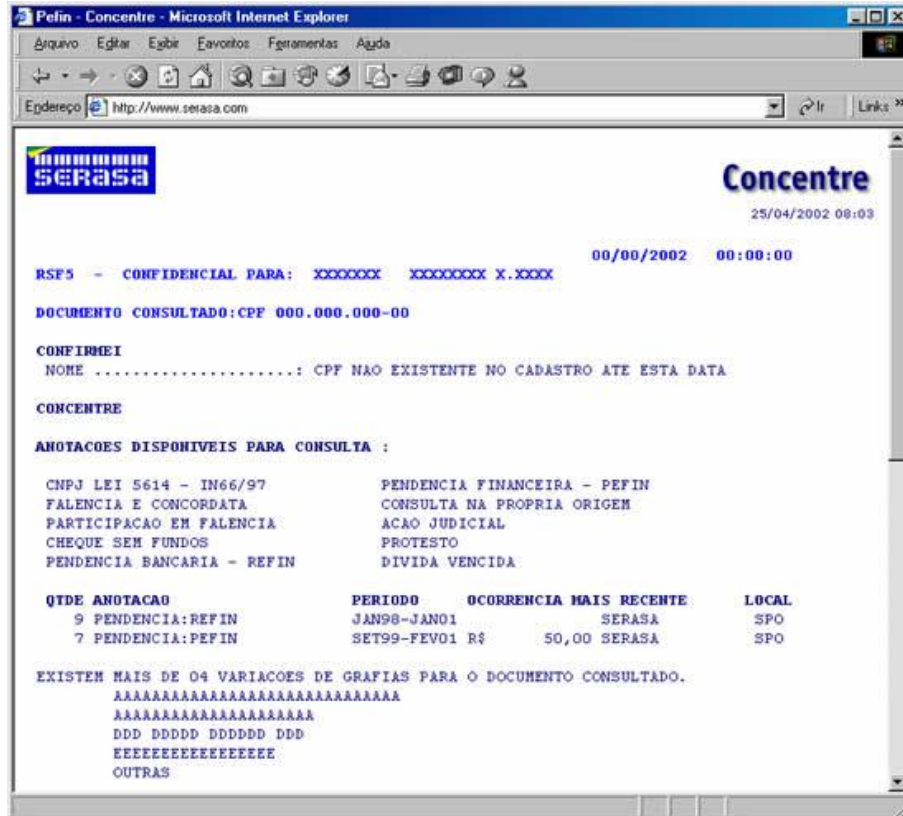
Pefin - Concentre - Microsoft Internet Explorer

Arquivo Editar Exibir Favoritos Ferramentas Ajuda

Endereço http://www.serasa.com

Ir Links »

SERASA

Concentre

25/04/2002 08:03

00/00/2002 00:00:00

RSF5 - CONFIDENCIAL PARA: XXXXXXX XXXXXXXX X.XXXX

DOCUMENTO CONSULTADO:CPF 000.000.000-00

CONFIRMEI
NOME ......................: CPF NAO EXISTENTE NO CADASTRO ATE ESTA DATA

CONCENTRE

ANOTACOES DISPONIVEIS PARA CONSULTA :

CNPJ LEI 5614 - IN66/97
FALENCIA E CONCORDATA
PARTICIPACAO EM FALENCIA
CHEQUE SEM FUNDOS
PENDENCIA BANCARIA - REFIN

PENDENCIA FINANCEIRA - PEFIN
CONSULTA NA PROPRIA ORIGEM
ACAO JUDICIAL
PROTESTO
DIVIDA VENCIDA

| QTDE ANOTACAO | PERIODO | OCORRENCIA MAIS RECENTE | LOCAL |
|---|---|---|---|
| 9 PENDENCIA:REFIN | JAN98-JAN01 | SERASA | SPO |
| 7 PENDENCIA:PEFIN | SET99-FEV01 R$ | 50,00 SERASA | SPO |

EXISTEM MAIS DE 04 VARIACOES DE GRAFIAS PARA O DOCUMENTO CONSULTADO.
AAAAAAAAAAAAAAAAAAAAAAAAAAAAAA
AAAAAAAAAAAAAAAAAAAA
DDD DDDDD DDDDDD DDD
EEEEEEEEEEEEEEEE
OUTRAS